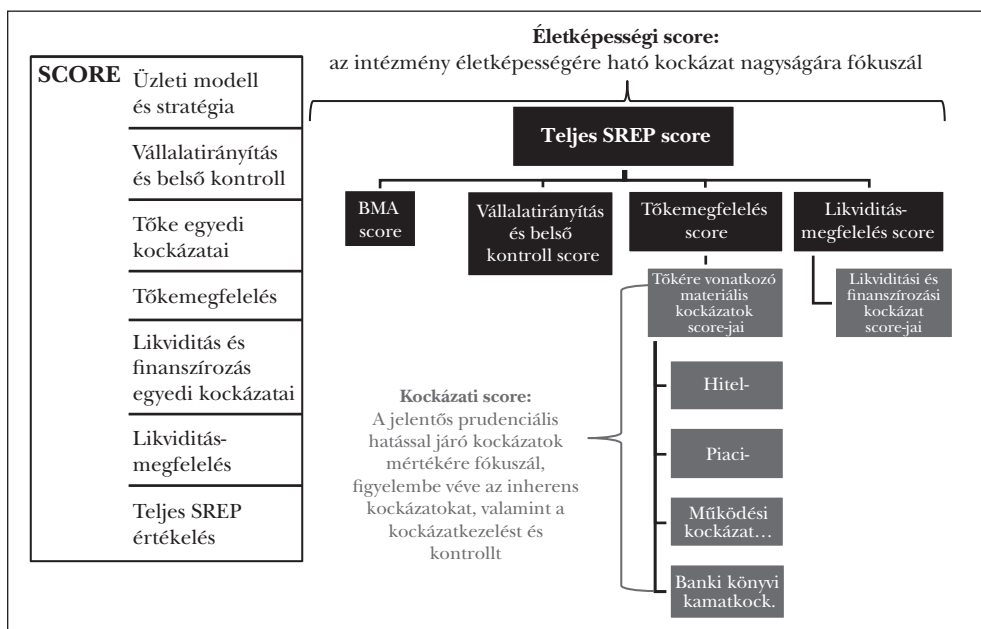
Életképességi score:
az intézmény életképességére ható kockázat nagyságára fókuszál

SCORE Üzleti modell és stratégia

Vállalatirányítás és belső kontroll

Tőke egyedi kockázatai

Tőkemegfelelés

Likviditás és finanszírozás egyedi kockázatai

Likviditás-megfelelés

Teljes SREP értékelés

Teljes SREP score

BMA score

Vállalatirányítás és belső kontroll score

Tőkemegfelelés score

Likviditás-megfelelés score

Tőkére vonatkozó materiális kockázatok score-jai

Likviditási és finanszírozási kockázat score-jai

Kockázati score:
A jelentős prudenciális hatással járó kockázatok mértékére fókuszál, figyelembe véve az inherens kockázatokat, valamint a kockázatkezelést és kontrollt

Hitel-

Piaci-

Működési kockázat…

Banki könyvi kamatkock.